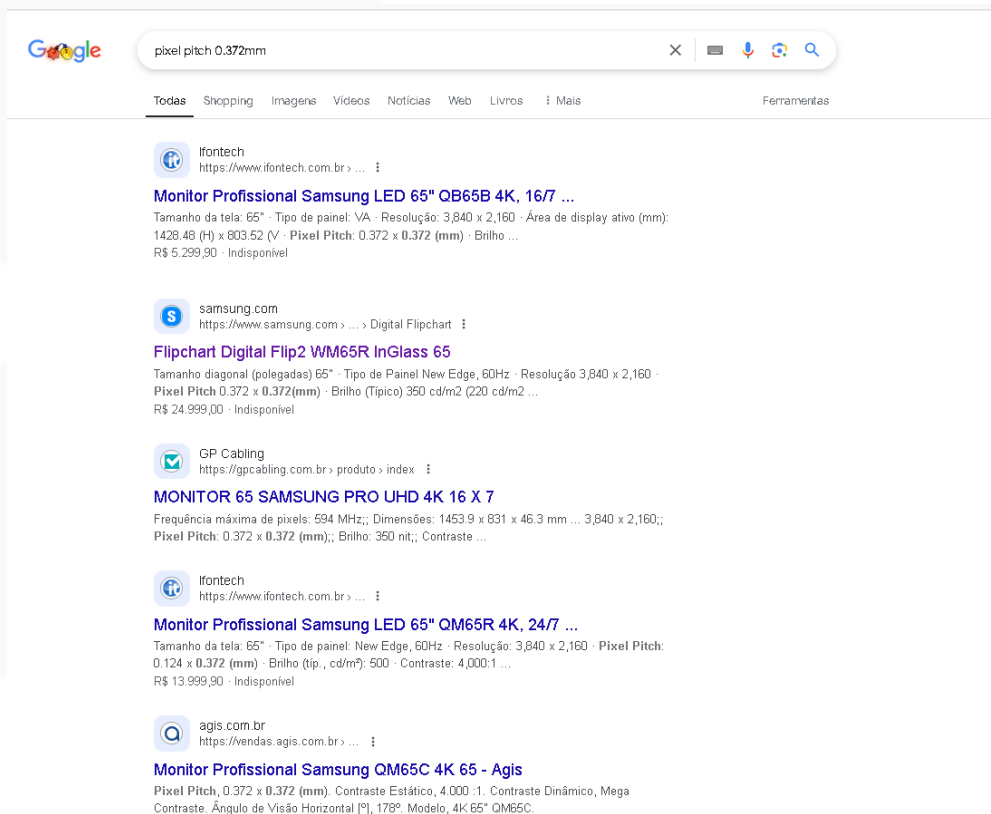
Google

pixel pitch 0.372mm

Todas Shopping Imagens Vídeos Notícias Web Livros ⋮ Mais Ferramentas

Ifontech
https://www.ifontech.com.br › ...

Monitor Profissional Samsung LED 65" QB65B 4K, 16/7 ...
Tamanho da tela: 65" · Tipo de painel: VA · Resolução: 3,840 x 2,160 · Área de display ativo (mm): 1428.48 (H) x 803.52 (V · Pixel Pitch: 0.372 x 0.372 (mm) · Brilho ...
R$ 5.299,90 · Indisponível

samsung.com
https://www.samsung.com › ... › Digital Flipchart

Flipchart Digital Flip2 WM65R InGlass 65
Tamanho diagonal (polegadas) 65" · Tipo de Painel New Edge, 60Hz · Resolução 3,840 x 2,160 · Pixel Pitch 0.372 x 0.372(mm) · Brilho (Típico) 350 cd/m2 (220 cd/m2 ...
R$ 24.999,00 · Indisponível

GP Cabling
https://gpcabling.com.br › produto › index

MONITOR 65 SAMSUNG PRO UHD 4K 16 X 7
Frequência máxima de pixels: 594 MHz;; Dimensões: 1453.9 x 831 x 46.3 mm ... 3,840 x 2,160;; Pixel Pitch: 0.372 x 0.372 (mm);; Brilho: 350 nit;; Contraste ...

Ifontech
https://www.ifontech.com.br › ...

Monitor Profissional Samsung LED 65" QM65R 4K, 24/7 ...
Tamanho da tela: 65" · Tipo de painel: New Edge, 60Hz · Resolução: 3,840 x 2,160 · Pixel Pitch: 0.124 x 0.372 (mm) · Brilho (tip., cd/m²): 500 · Contraste: 4,000:1 ...
R$ 13.999,90 · Indisponível

agis.com.br
https://vendas.agis.com.br › ...

Monitor Profissional Samsung QM65C 4K 65 - Agis
Pixel Pitch, 0.372 x 0.372 (mm). Contraste Estático, 4.000 :1. Contraste Dinâmico, Mega Contraste. Ângulo de Visão Horizontal [º], 178º. Modelo, 4K 65" QM65C.